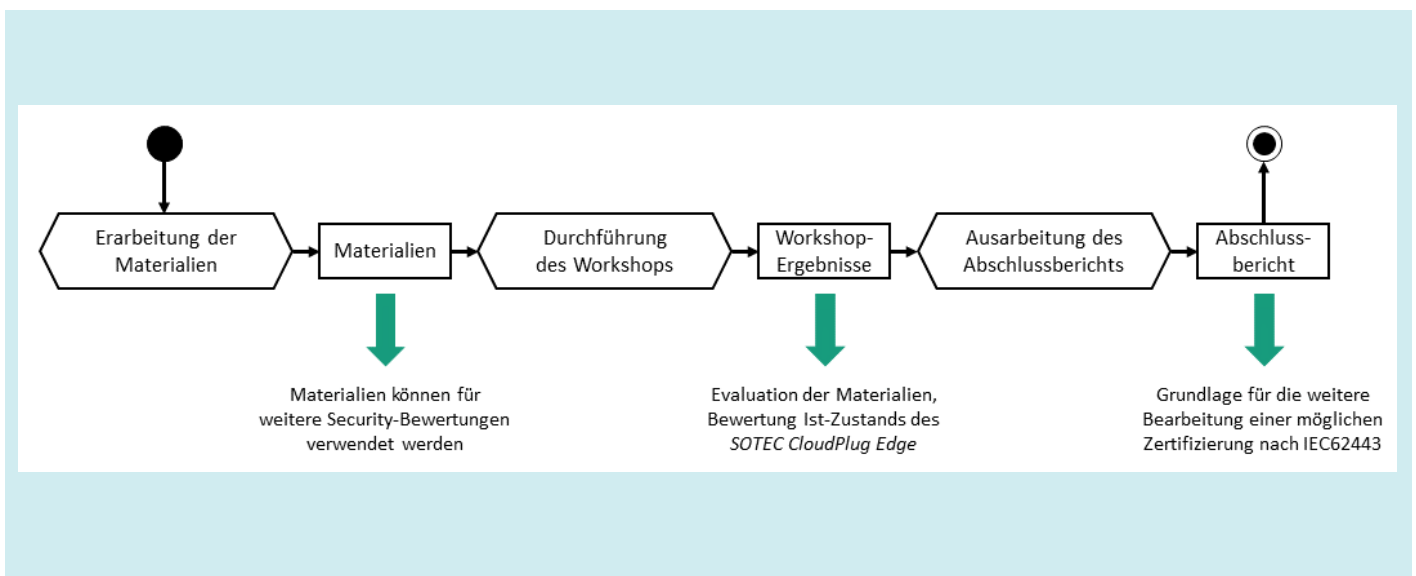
Erarbeitung der Materialien

Materialien

Durchführung des Workshops

Workshop-Ergebnisse

Ausarbeitung des Abschlussberichts

Abschlussbericht

Materialien können für weitere Security-Bewertungen verwendet werden

Evaluation der Materialien, Bewertung Ist-Zustands des *SOTEC CloudPlug Edge*

Grundlage für die weitere Bearbeitung einer möglichen Zertifizierung nach IEC62443